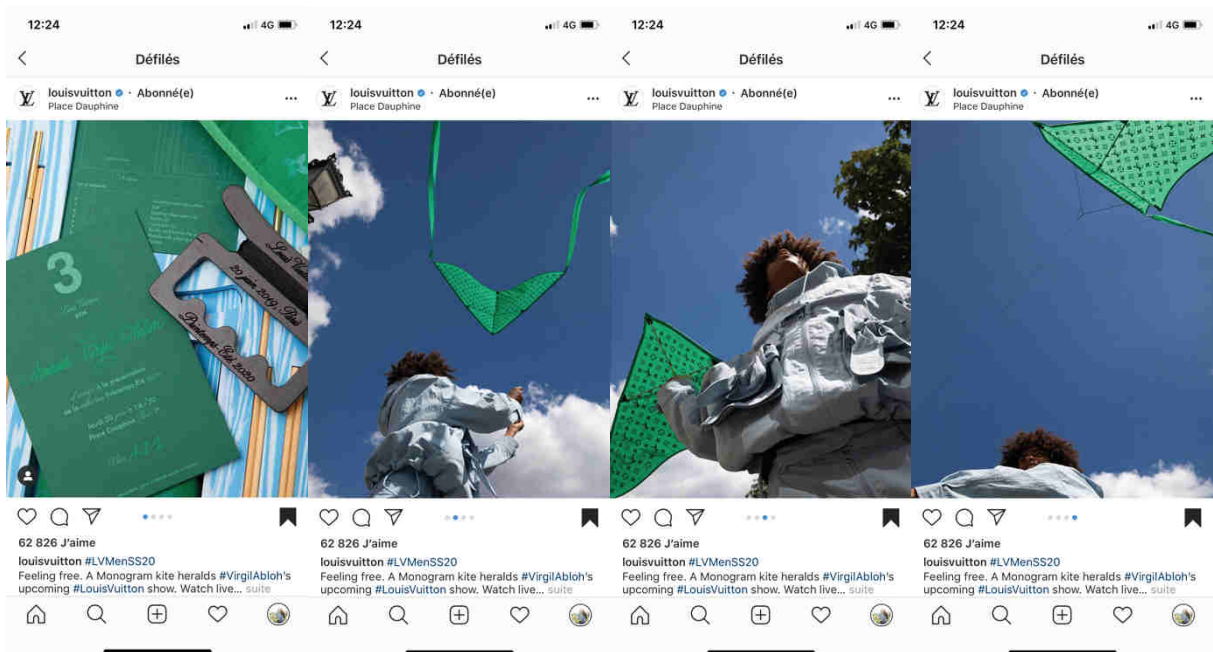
12:24
4G
Défilés
louisvuitton · Abonné(e)
Place Dauphine
3
Louis Vuitton
20 juin 2019 Paris
Printemps-Été 2020
62 826 J'aime
louisvuitton #LVMenSS20
Feeling free. A Monogram kite heralds #VirgilAbloh's upcoming #LouisVuitton show. Watch live... suite

12:24
4G
Défilés
louisvuitton · Abonné(e)
Place Dauphine
62 826 J'aime
louisvuitton #LVMenSS20
Feeling free. A Monogram kite heralds #VirgilAbloh's upcoming #LouisVuitton show. Watch live... suite

12:24
4G
Défilés
louisvuitton · Abonné(e)
Place Dauphine
62 826 J'aime
louisvuitton #LVMenSS20
Feeling free. A Monogram kite heralds #VirgilAbloh's upcoming #LouisVuitton show. Watch live... suite

12:24
4G
Défilés
louisvuitton · Abonné(e)
Place Dauphine
62 826 J'aime
louisvuitton #LVMenSS20
Feeling free. A Monogram kite heralds #VirgilAbloh's upcoming #LouisVuitton show. Watch live... suite